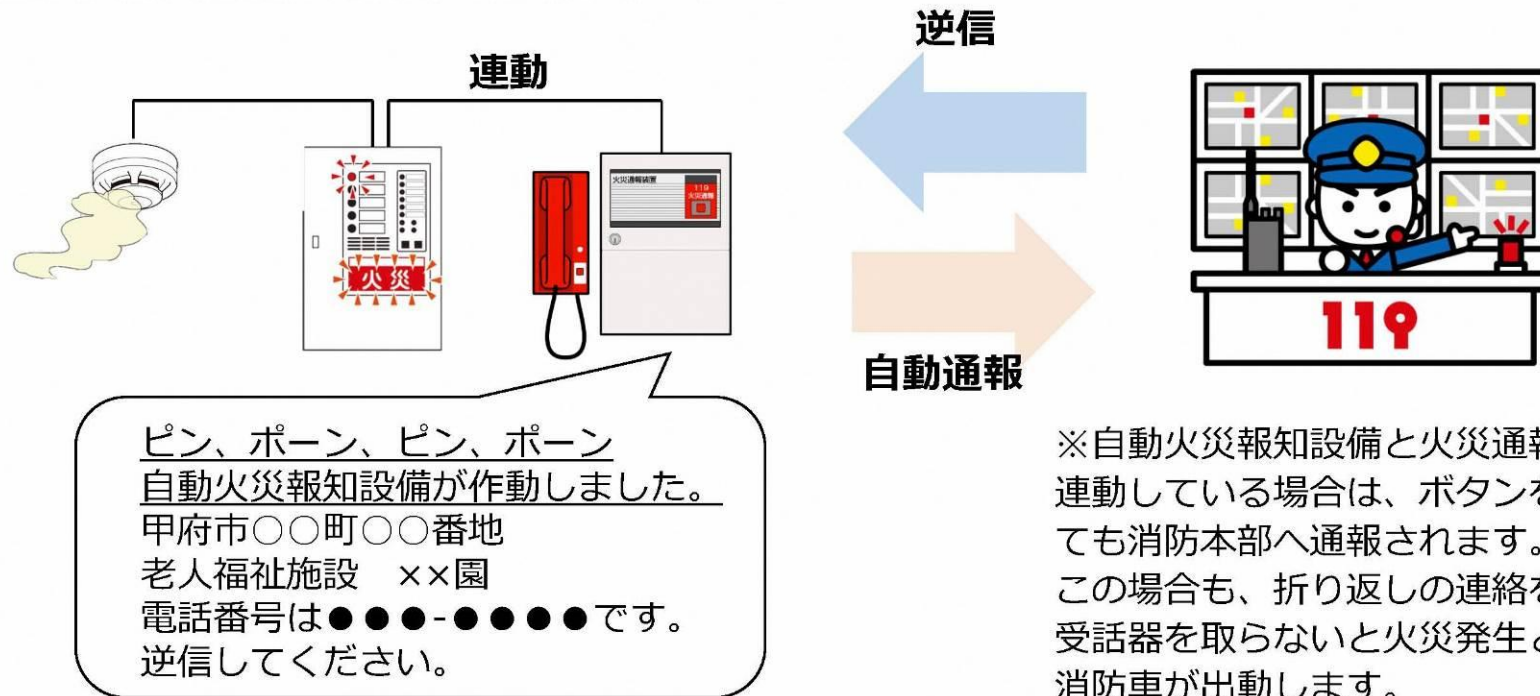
逆信

連動

火災

火災通報装置

119
火災通報

119

自動通報

ピン、ポーン、ピン、ポーン
自動火災報知設備が作動しました。
甲府市○○町○○番地
老人福祉施設　××園
電話番号は●●●-●●●●です。
逆信してください。

※自動火災報知設備と火災通報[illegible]
連動している場合は、ボタンを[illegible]
ても消防本部へ通報されます。
この場合も、折り返しの連絡を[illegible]
受話器を取らないと火災発生と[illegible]
消防車が出動します。